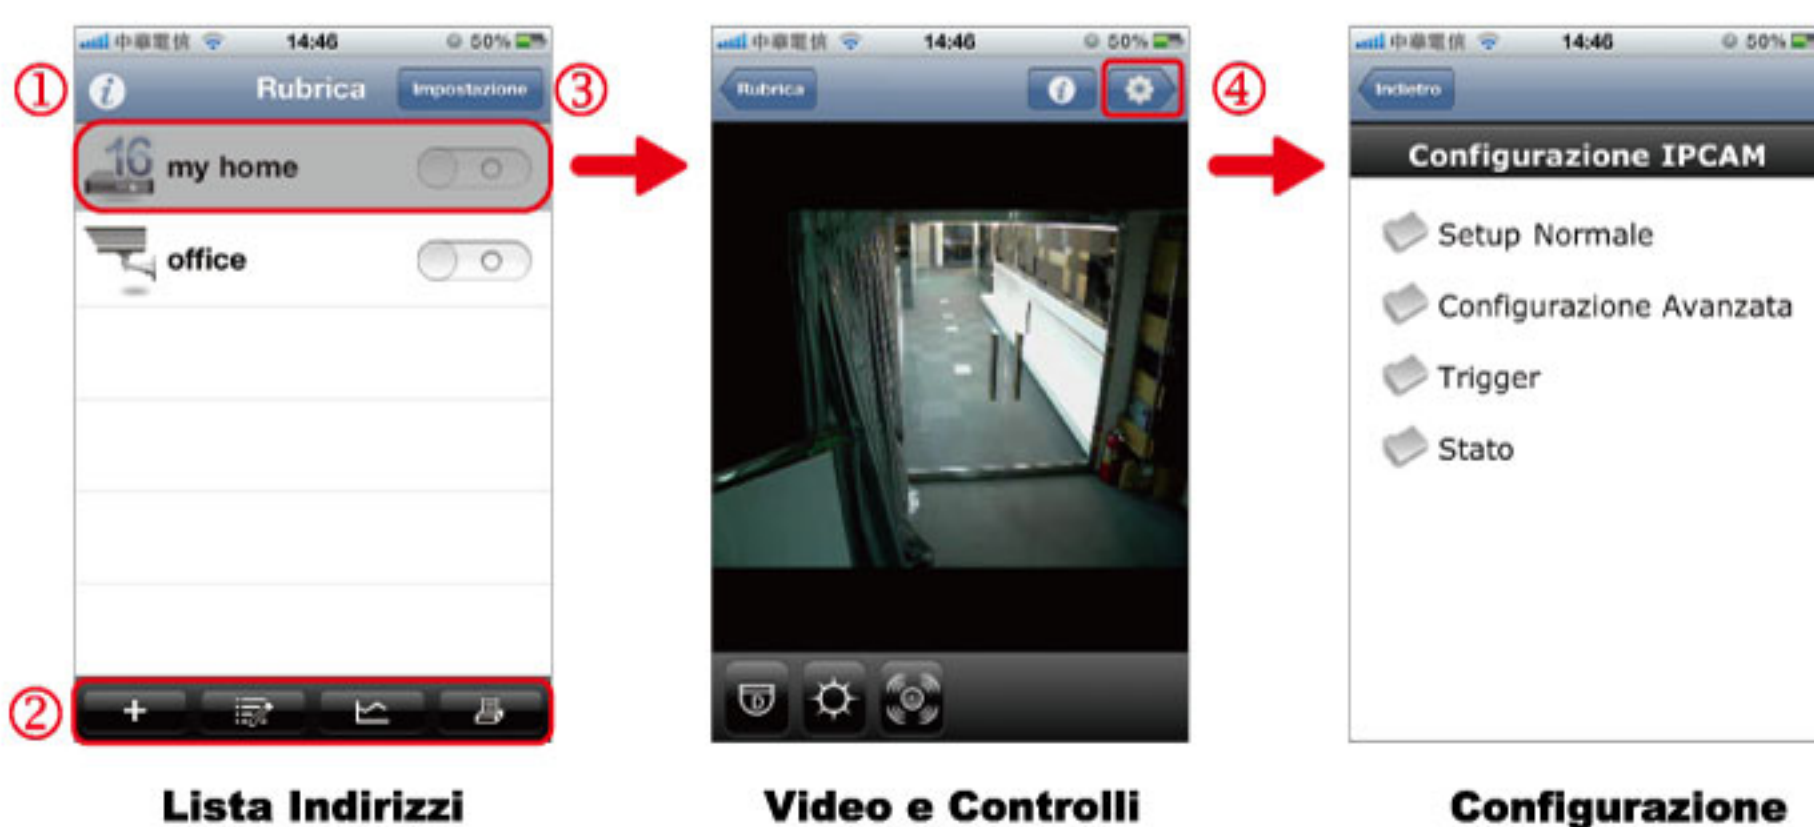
中華電信 14:46 50%

①

Rubrica

Impostazione

③

16 my home

office

②

+

Lista Indirizzi

中華電信 14:46 50%

Rubrica

④

Video e Controlli

中華電信 14:46 50%

Indietro

Configurazione IPCAM

Setup Normale

Configurazione Avanzata

Trigger

Stato

Configurazione